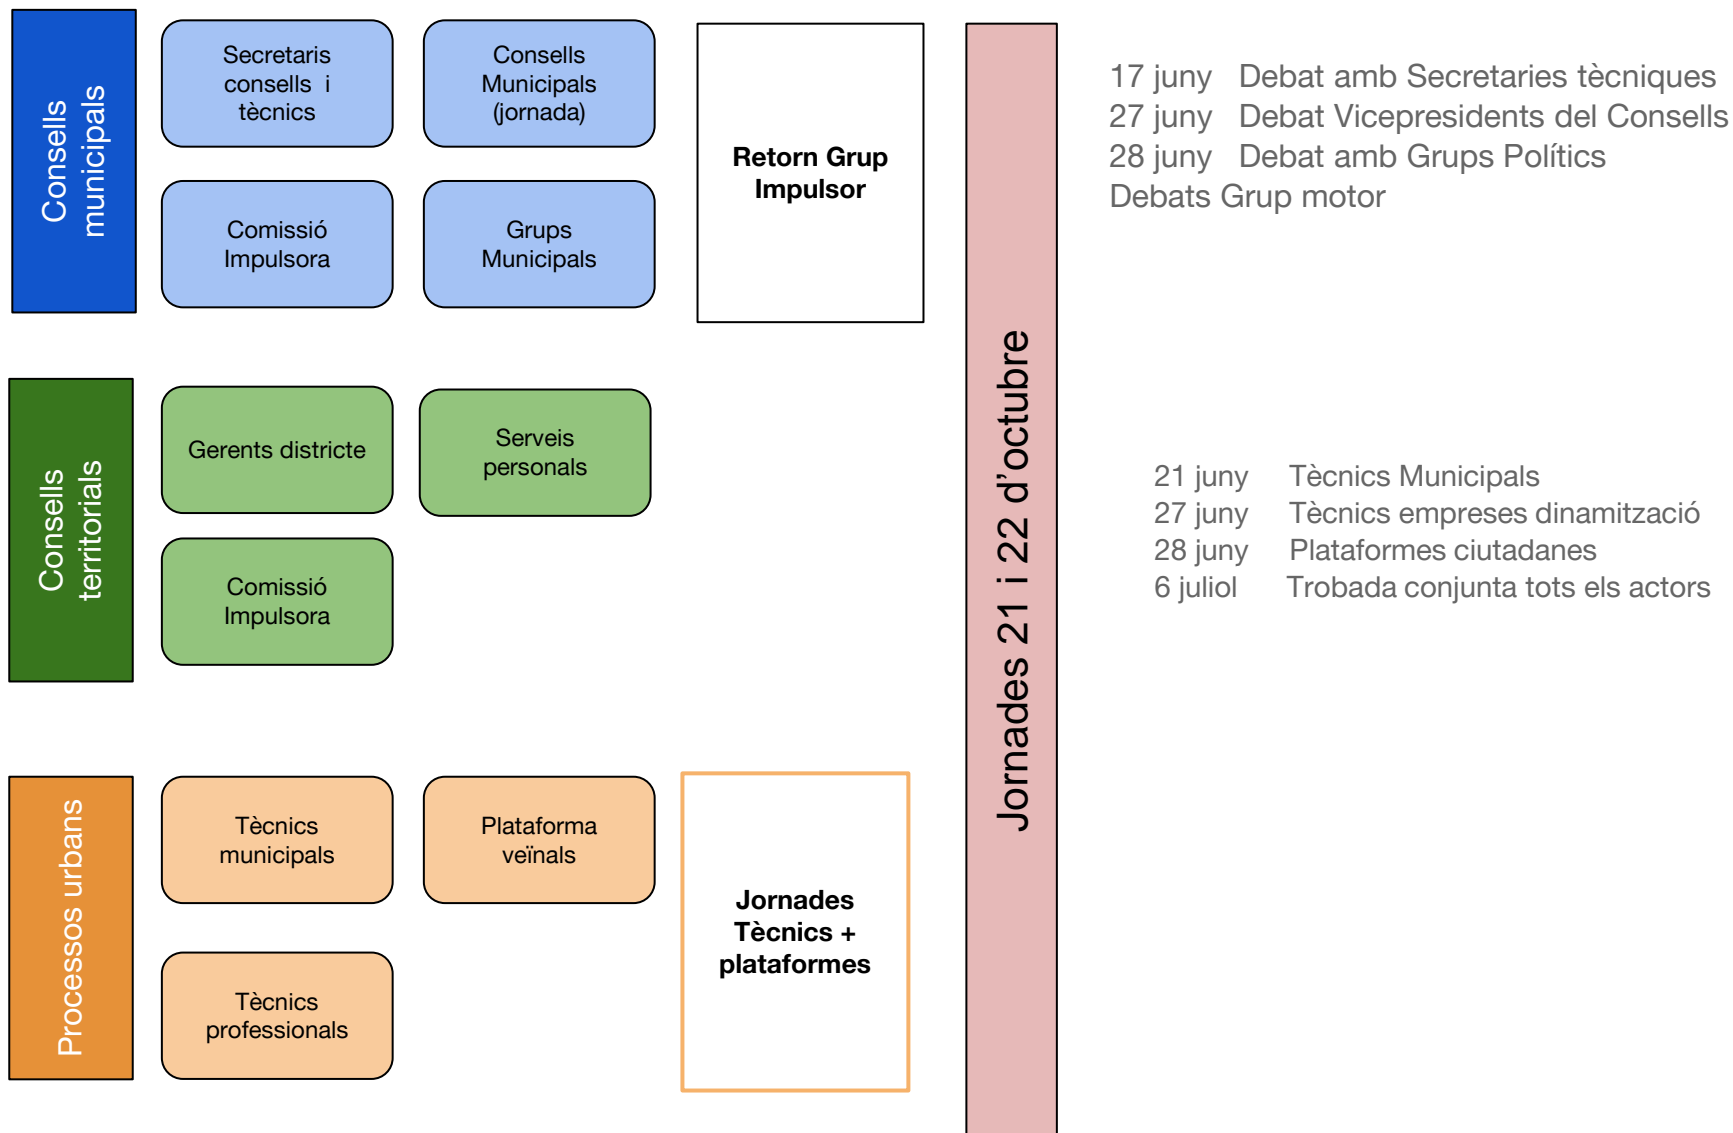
Consells municipals

Secretaris consells i tècnics

Consells Municipals (jornada)

Comissió Impulsora

Grups Municipals

Retorn Grup Impulsor

Consells territorials

Gerents districte

Serveis personals

Comissió Impulsora

Processos urbans

Tècnics municipals

Plataforma veïnals

Tècnics professionals

Jornades Tècnics + plataformes

Jornades 21 i 22 d'octubre

17 juny Debat amb Secretaries tècniques
27 juny Debat Vicepresidents del Consells
28 juny Debat amb Grups Polítics
Debats Grup motor

21 juny Tècnics Municipals
27 juny Tècnics empreses dinamització
28 juny Plataformes ciutadanes
6 juliol Trobada conjunta tots els actors